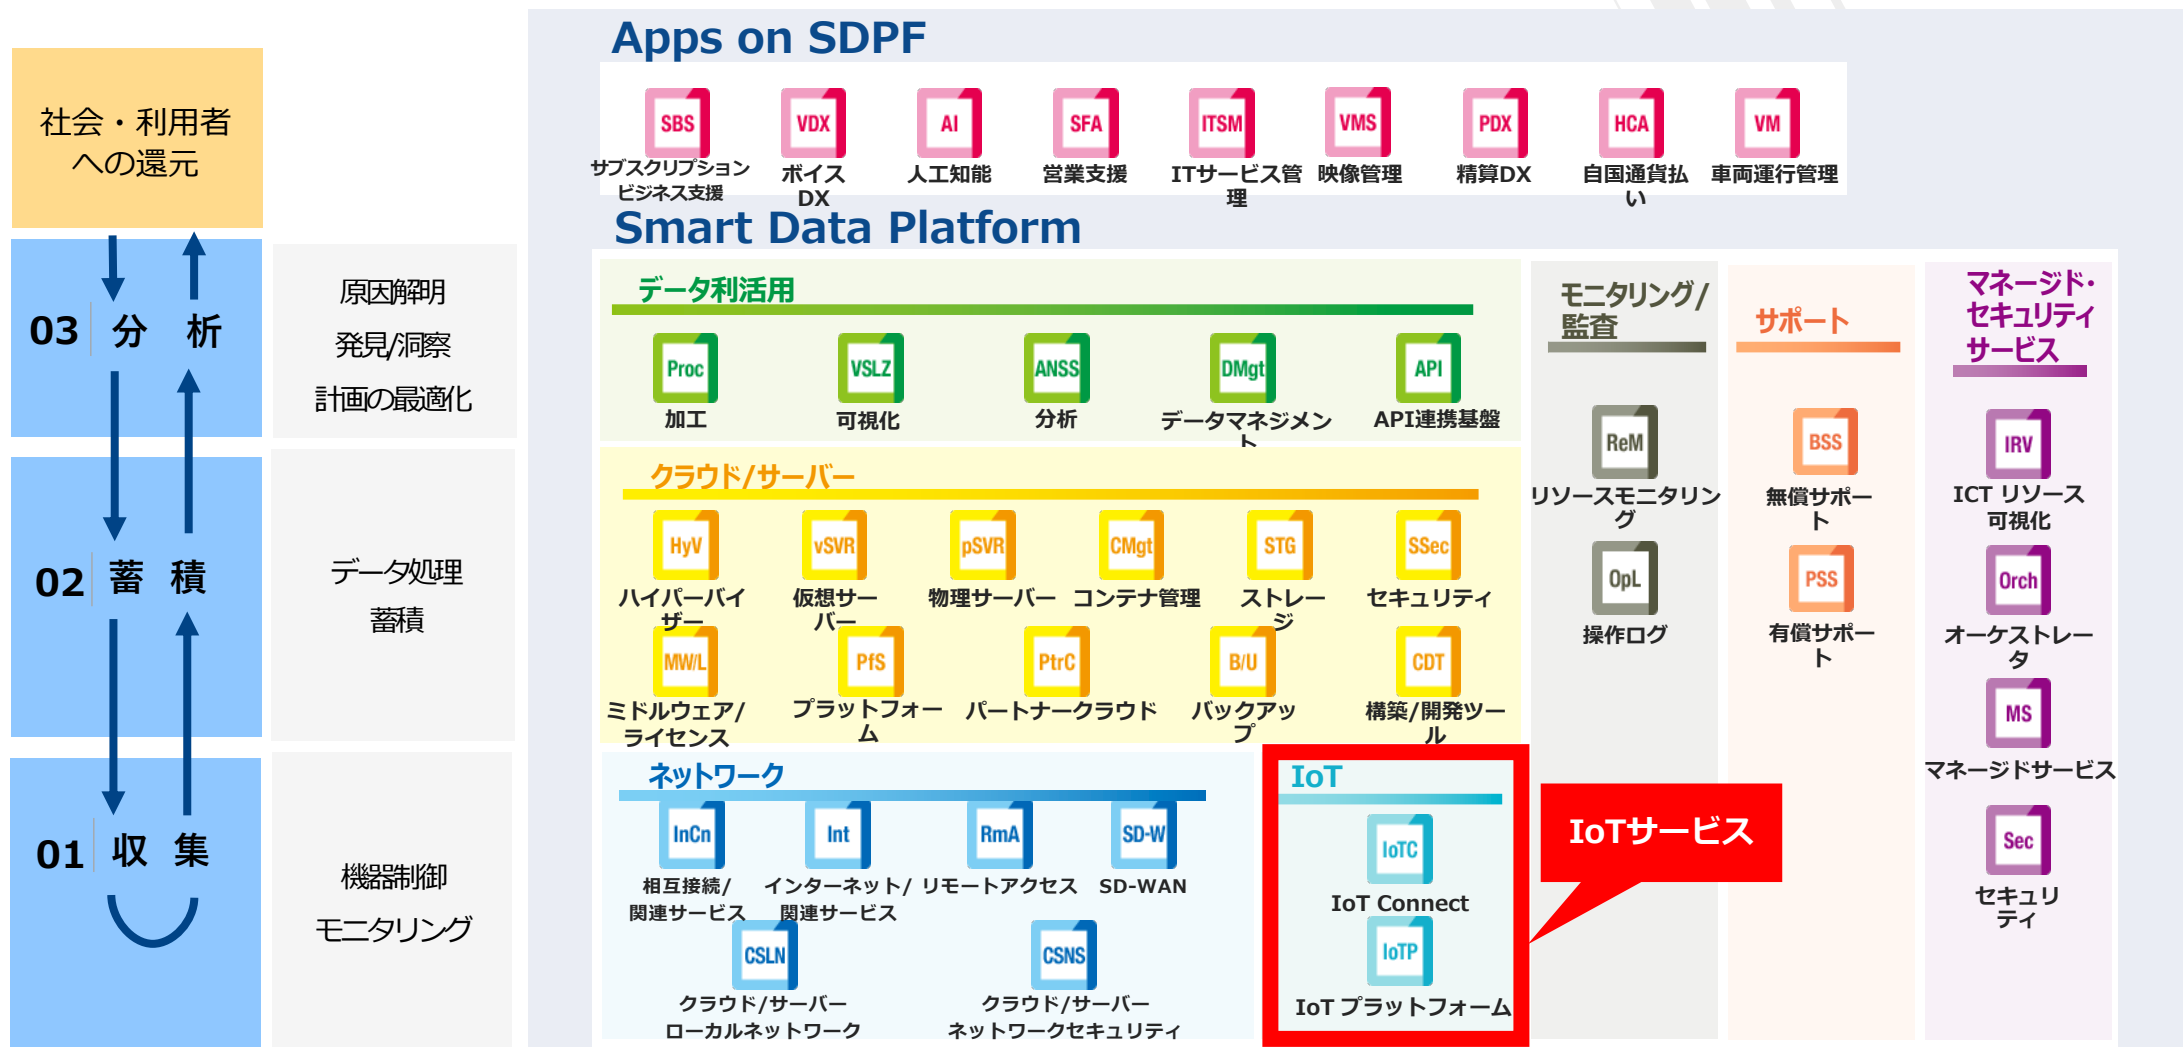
社会・利用者への還元

03 分 析

原因解明
発見/洞察
計画の最適化

02 蓄 積

データ処理
蓄積

01 収 集

機器制御
モニタリング

Apps on SDPF

SBS サブスクリプションビジネス支援
VDX ボイスDX
AI 人工知能
SFA 営業支援
ITSM ITサービス管理
VMS 映像管理
PDX 精算DX
HCA 自国通貨払い
VM 車両運行管理

Smart Data Platform

データ利活用

Proc 加工
VSLZ 可視化
ANSS 分析
DMgt データマネジメント
API API連携基盤

クラウド/サーバー

HyV ハイパーバイザー
vSVR 仮想サーバー
pSVR 物理サーバー
CMgt コンテナ管理
STG ストレージ
SSec セキュリティ
MW/L ミドルウェア/ライセンス
PfS プラットフォーム
PtrC パートナークラウド
B/U バックアップ
CDT 構築/開発ツール

ネットワーク

InCn 相互接続/関連サービス
Int インターネット/関連サービス
RmA リモートアクセス
SD-W SD-WAN
CSLN クラウド/サーバーローカルネットワーク
CSNS クラウド/サーバーネットワークセキュリティ

IoT

IoTC IoT Connect
IoTP IoT プラットフォーム

IoTサービス

モニタリング/監査

ReM リソースモニタリング
OpL 操作ログ

サポート

BSS 無償サポート
PSS 有償サポート

マネージド・セキュリティサービス

IRV ICT リソース可視化
Orch オーケストレータ
MS マネージドサービス
Sec セキュリティ